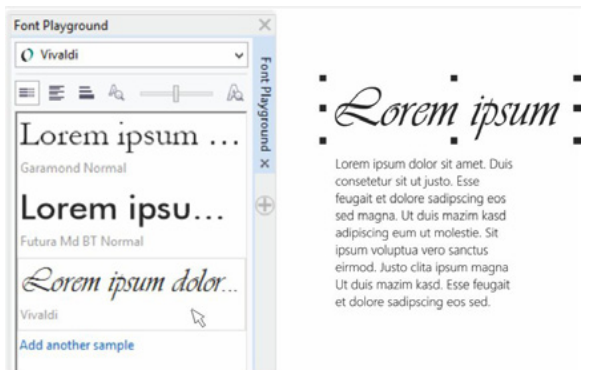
Font Playground

Vivaldi

Lorem ipsum ...

Garamond Normal

Lorem ipsu...

Futura Md BT Normal

Lorem ipsum dolor...

Vivaldi

Add another sample

Font Playground

Lorem ipsum

Lorem ipsum dolor sit amet. Duis consetetur sit ut justo. Esse feugait et dolore sadipscing eos sed magna. Ut duis mazim kasd adipiscing eum ut molestie. Sit ipsum voluptua vero sanctus eirmod. Justo clita ipsum magna Ut duis mazim kasd. Esse feugait et dolore sadipscing eos sed.